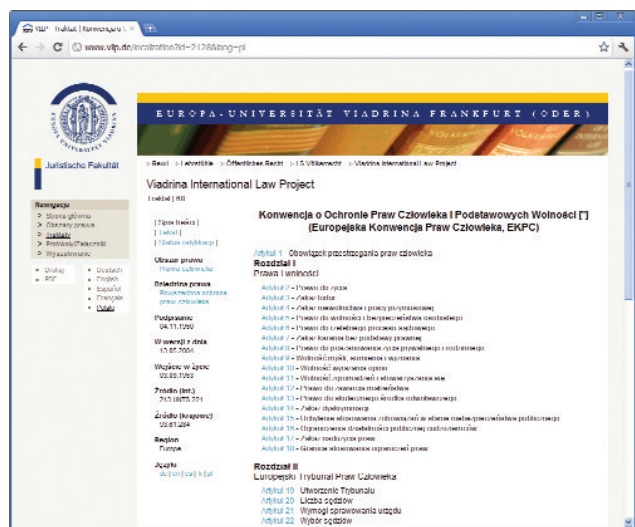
VILP · Traktat | Konwencja o O ✕

www.vilp.de/...

EUROPA-UNIVERSITÄT VIADRINA FRANKFURT (ODER)

Juristische Fakultät

> Start > Lehrstühle > Öffentliches Recht > LS Völkerrecht > Viadrina International Law Project

Viadrina International Law Project

Traktat | Info

Nawigacja
- Strona główna
- Obszary prawa
- Traktaty
- Protokoły/Fakultatywne
- Wyszukiwanie

- Drukuj
- PDF

- Deutsch
- English
- Español
- Français
- Polski

[ Spis treści ]
[ Tekst ]
[ Zakres ratyfikacji ]

Obszar prawa
Prawa człowieka

Dziedzina prawa
Regionalna ochrona praw człowieka

Podpisanie
04.11.1950

W wersji z dnia
13.05.2004

Wejście w życie
03.09.1953

Źródło (int.)
213 UNTS 221

Źródło (krajowe)
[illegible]

Region
Europa

Języki
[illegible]

Konwencja o Ochronie Praw Człowieka i Podstawowych Wolności [*]
(Europejska Konwencja Praw Człowieka, EKPC)

Artykuł 1 Obowiązek przestrzegania praw człowieka
Rozdział I
Prawa i wolności

Artykuł 2 - Prawo do życia
Artykuł 3 - Zakaz tortur
Artykuł 4 - Zakaz niewolnictwa i pracy przymusowej
Artykuł 5 - Prawo do wolności i bezpieczeństwa osobistego
Artykuł 6 - Prawo do rzetelnego procesu sądowego
Artykuł 7 - Zakaz karania bez podstawy prawnej
Artykuł 8 - Prawo do poszanowania życia prywatnego i rodzinnego
Artykuł 9 - Wolność myśli, sumienia i wyznania
Artykuł 10 - Wolność wyrażania opinii
Artykuł 11 - Wolność zgromadzania się i stowarzyszania się
Artykuł 12 - Prawo do zawarcia małżeństwa
Artykuł 13 - Prawo do skutecznego środka odwoławczego
Artykuł 14 - Zakaz dyskryminacji
Artykuł 15 - Uchylenie stosowania zobowiązań w stanie niebezpieczeństwa publicznego
Artykuł 16 - Ograniczenie działalności politycznej cudzoziemców
Artykuł 17 - Zakaz nadużycia praw
Artykuł 18 - Granice stosowania ograniczeń praw

Rozdział II
Europejski Trybunał Praw Człowieka

Artykuł 19 Utworzenie Trybunału
Artykuł 20 Liczba sędziów
Artykuł 21 Wymogi sprawowania urzędu
Artykuł 22 Wybór sędziów